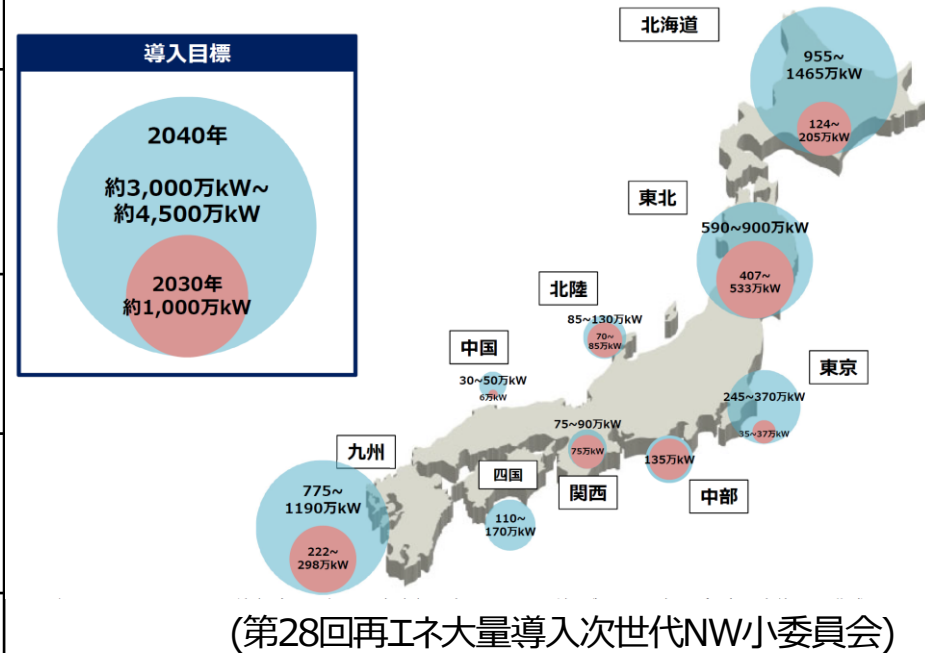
導入目標

2040年

約3,000万kW~
約4,500万kW

2030年
約1,000万kW

北海道

955~
1465万kW

124~
205万kW

東北

590~900万kW

407~
533万kW

北陸

85~130万kW

70~
85万kW

中国

30~50万kW

6万kW

東京

245~370万kW

35~37万kW

75~90万kW

75万kW

135万kW

中部

九州

775~
1190万kW

222~
298万kW

四国

110~
170万kW

関西

(第28回再エネ大量導入次世代NW小委員会)